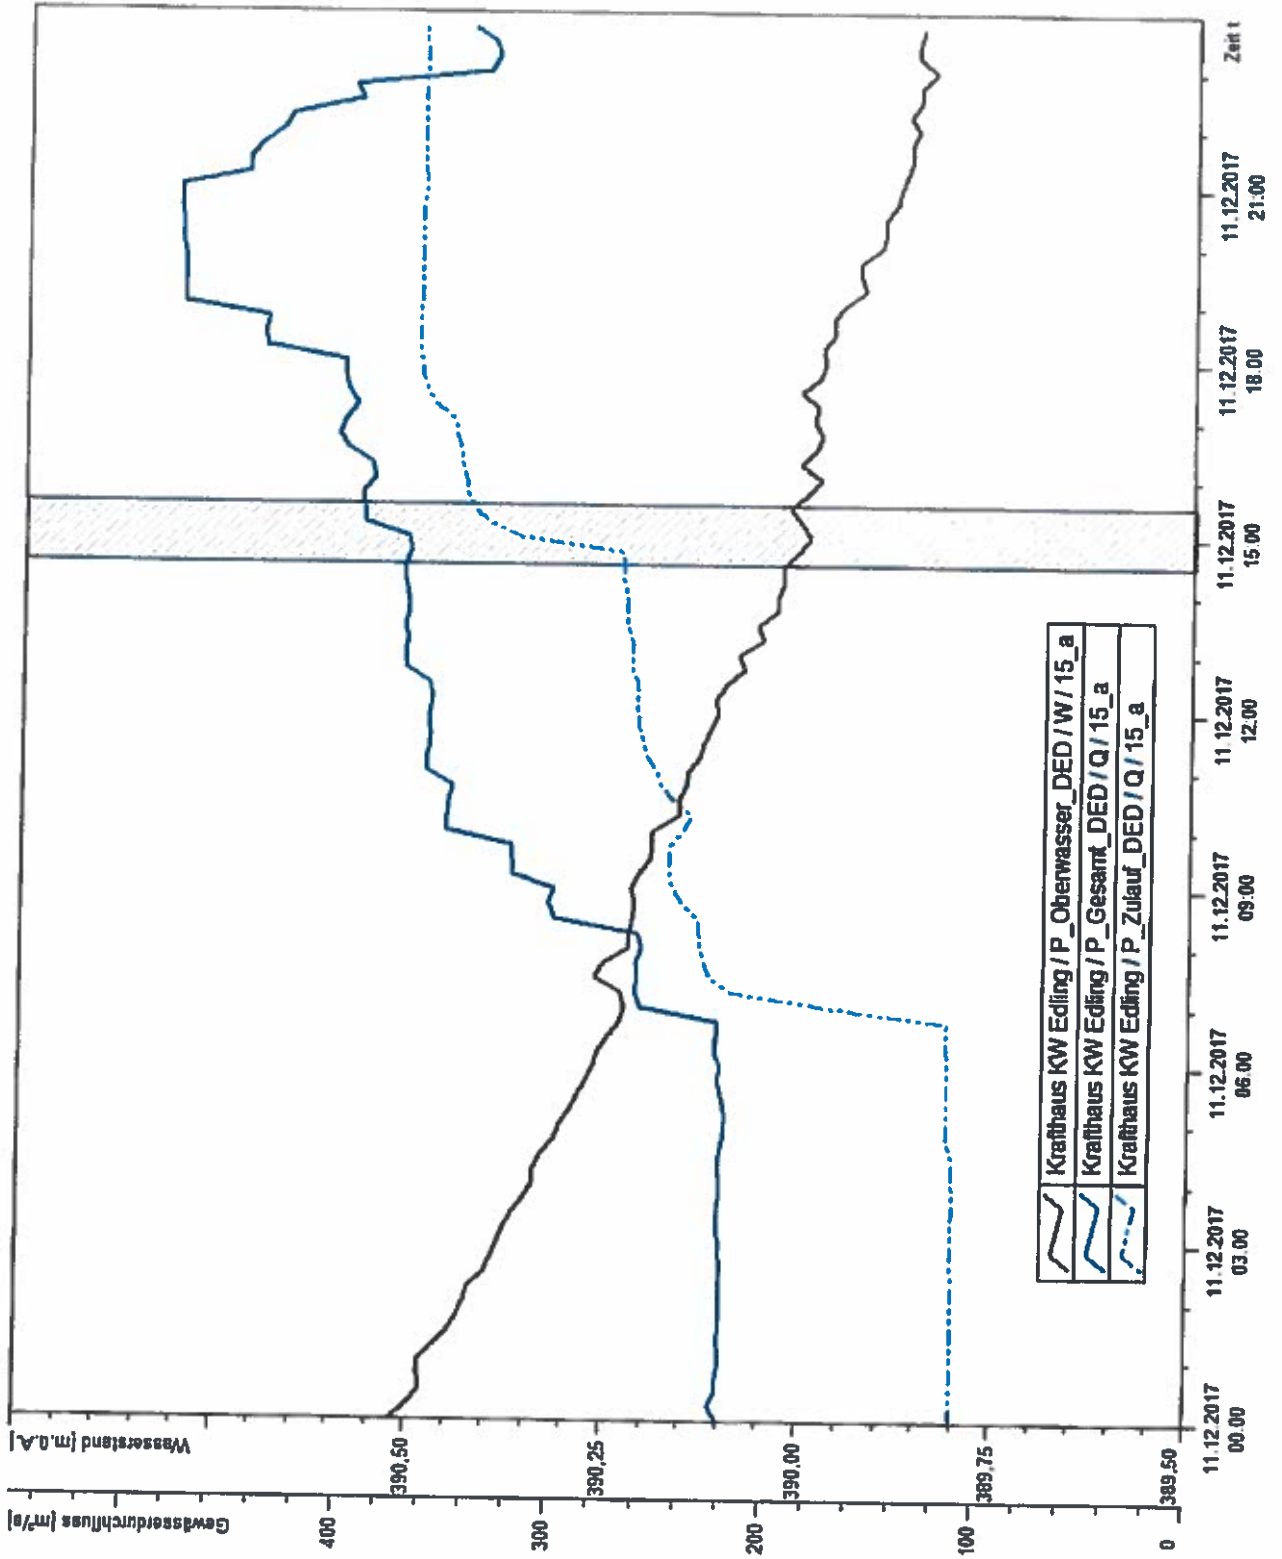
Gewässerdurchfluss [m³/s]
400
300
200
100
0

Wasserstand [m.ü.A.]
390,50
390,25
390,00
389,75
389,50

11.12.2017 00:00
11.12.2017 03:00
11.12.2017 06:00
11.12.2017 09:00
11.12.2017 12:00
11.12.2017 15:00
11.12.2017 18:00
11.12.2017 21:00
Zeit t

Krafthaus KW Edling / P_Oberwasser_DED / W / 15_a
Krafthaus KW Edling / P_Gesamt_DED / Q / 15_a
Krafthaus KW Edling / P_Zulauf_DED / Q / 15_a